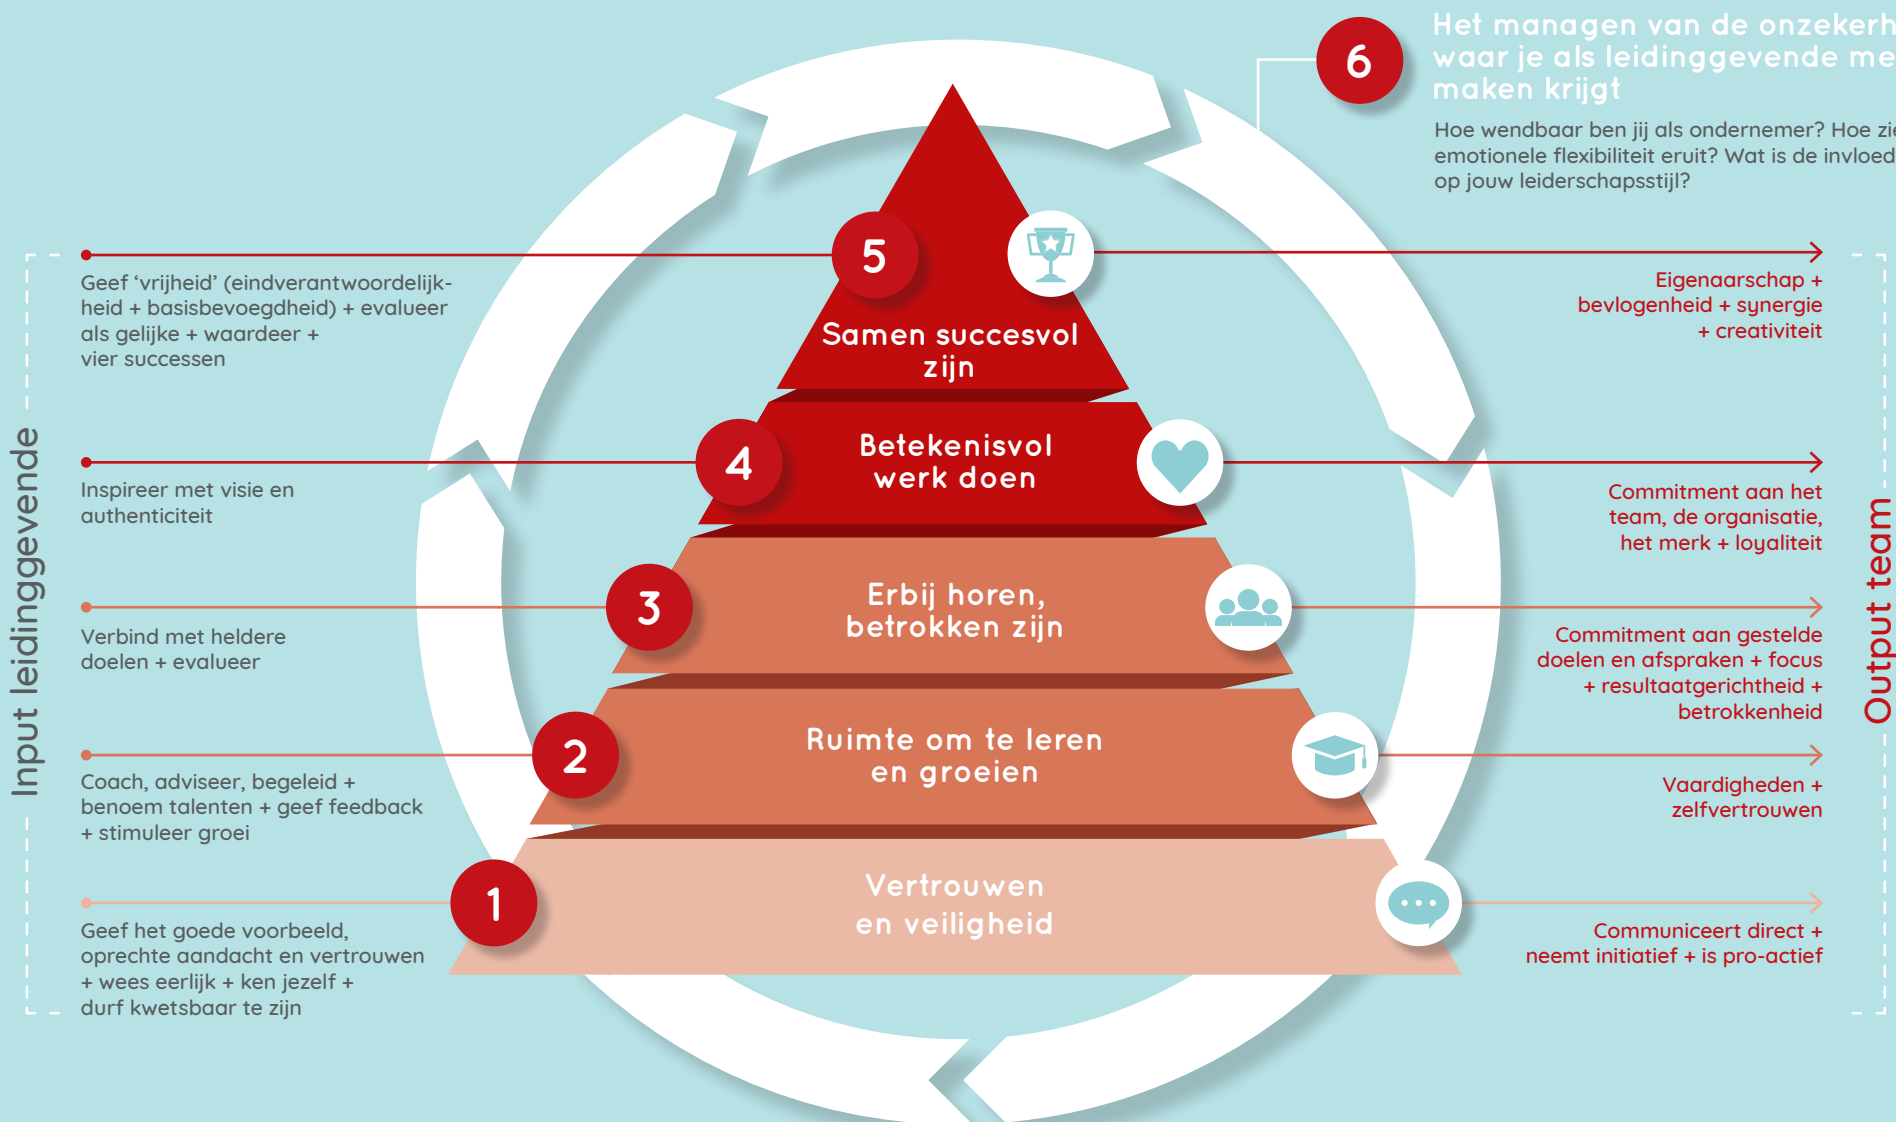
6

Het managen van de onzekerh waar je als leidinggevende me maken krijgt

Hoe wendbaar ben jij als ondernemer? Hoe zi emotionele flexibiliteit eruit? Wat is de invloed op jouw leiderschapsstijl?

Input leidinggevende

Output team

5

Samen succesvol zijn

Geef 'vrijheid' (eindverantwoordelijkheid + basisbevoegdheid) + evalueer als gelijke + waardeer + vier successen

Eigenaarschap + bevlogenheid + synergie + creativiteit

4

Betekenisvol werk doen

Inspireer met visie en authenticiteit

Commitment aan het team, de organisatie, het merk + loyaliteit

3

Erbij horen, betrokken zijn

Verbind met heldere doelen + evalueer

Commitment aan gestelde doelen en afspraken + focus + resultaatgerichtheid + betrokkenheid

2

Ruimte om te leren en groeien

Coach, adviseer, begeleid + benoem talenten + geef feedback + stimuleer groei

Vaardigheden + zelfvertrouwen

1

Vertrouwen en veiligheid

Geef het goede voorbeeld, oprechte aandacht en vertrouwen + wees eerlijk + ken jezelf + durf kwetsbaar te zijn

Communiceert direct + neemt initiatief + is pro-actief